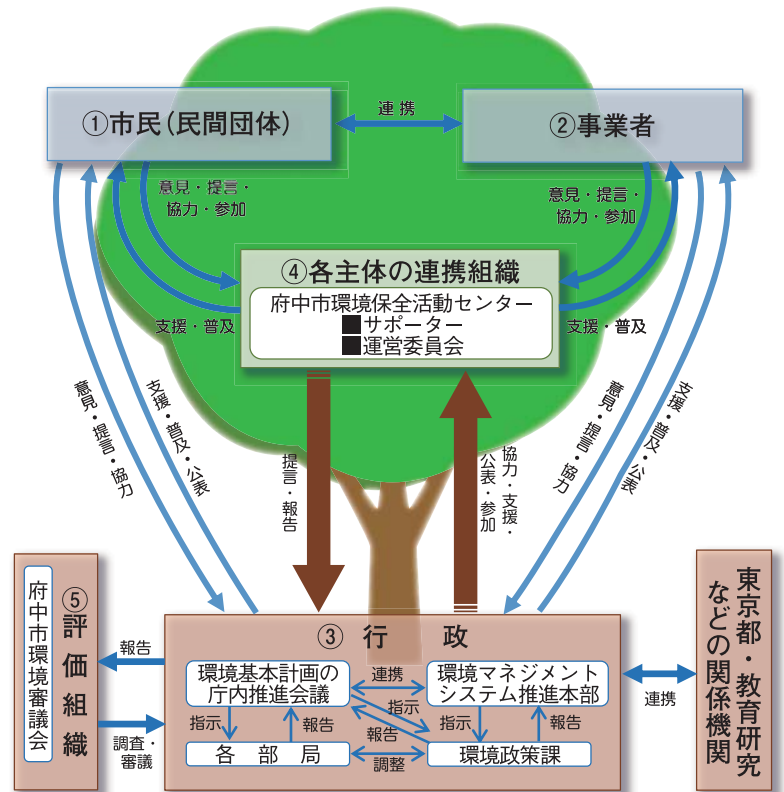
①市民(民間団体)

連携

②事業者

意見・提言・協力・参加

意見・提言・協力・参加

④各主体の連携組織

府中市環境保全活動センター
■サポーター
■運営委員会

支援・普及

支援・普及

意見・提言・協力

支援・普及・公表

提言・報告

協力・支援・公表・参加

意見・提言・協力

支援・普及・公表

⑤評価組織

府中市環境審議会

報告

調査・審議

③ 行 政

環境基本計画の庁内推進会議

連携

環境マネジメントシステム推進本部

指示

報告

指示

指示

報告

報告

各部局

調整

環境政策課

連携

東京都・教育研究などの関係機関